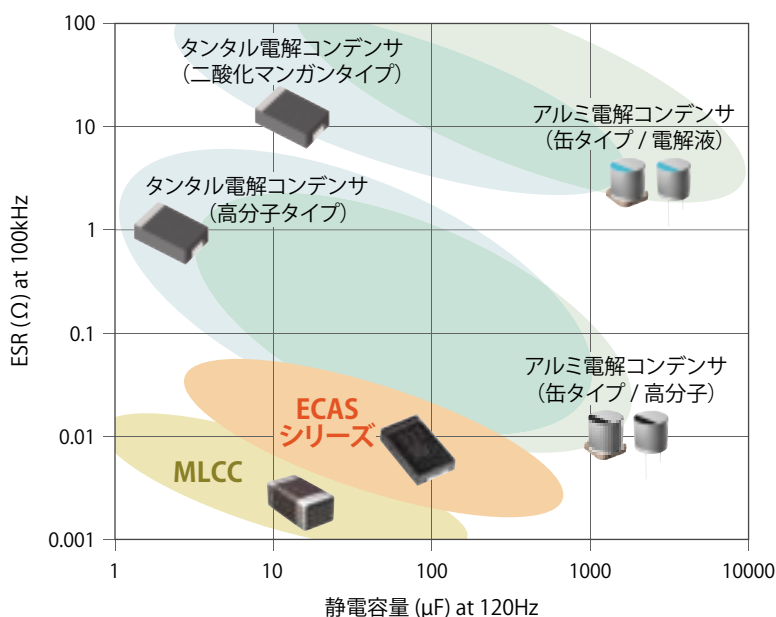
100

10

1

0.1

0.01

0.001

ESR (Ω) at 100kHz

タンタル電解コンデンサ
（二酸化マンガンタイプ）

アルミ電解コンデンサ
（缶タイプ / 電解液）

タンタル電解コンデンサ
（高分子タイプ）

アルミ電解コンデンサ
（缶タイプ / 高分子）

ECAS
シリーズ

MLCC

1

10

100

1000

10000

静電容量 (μF) at 120Hz